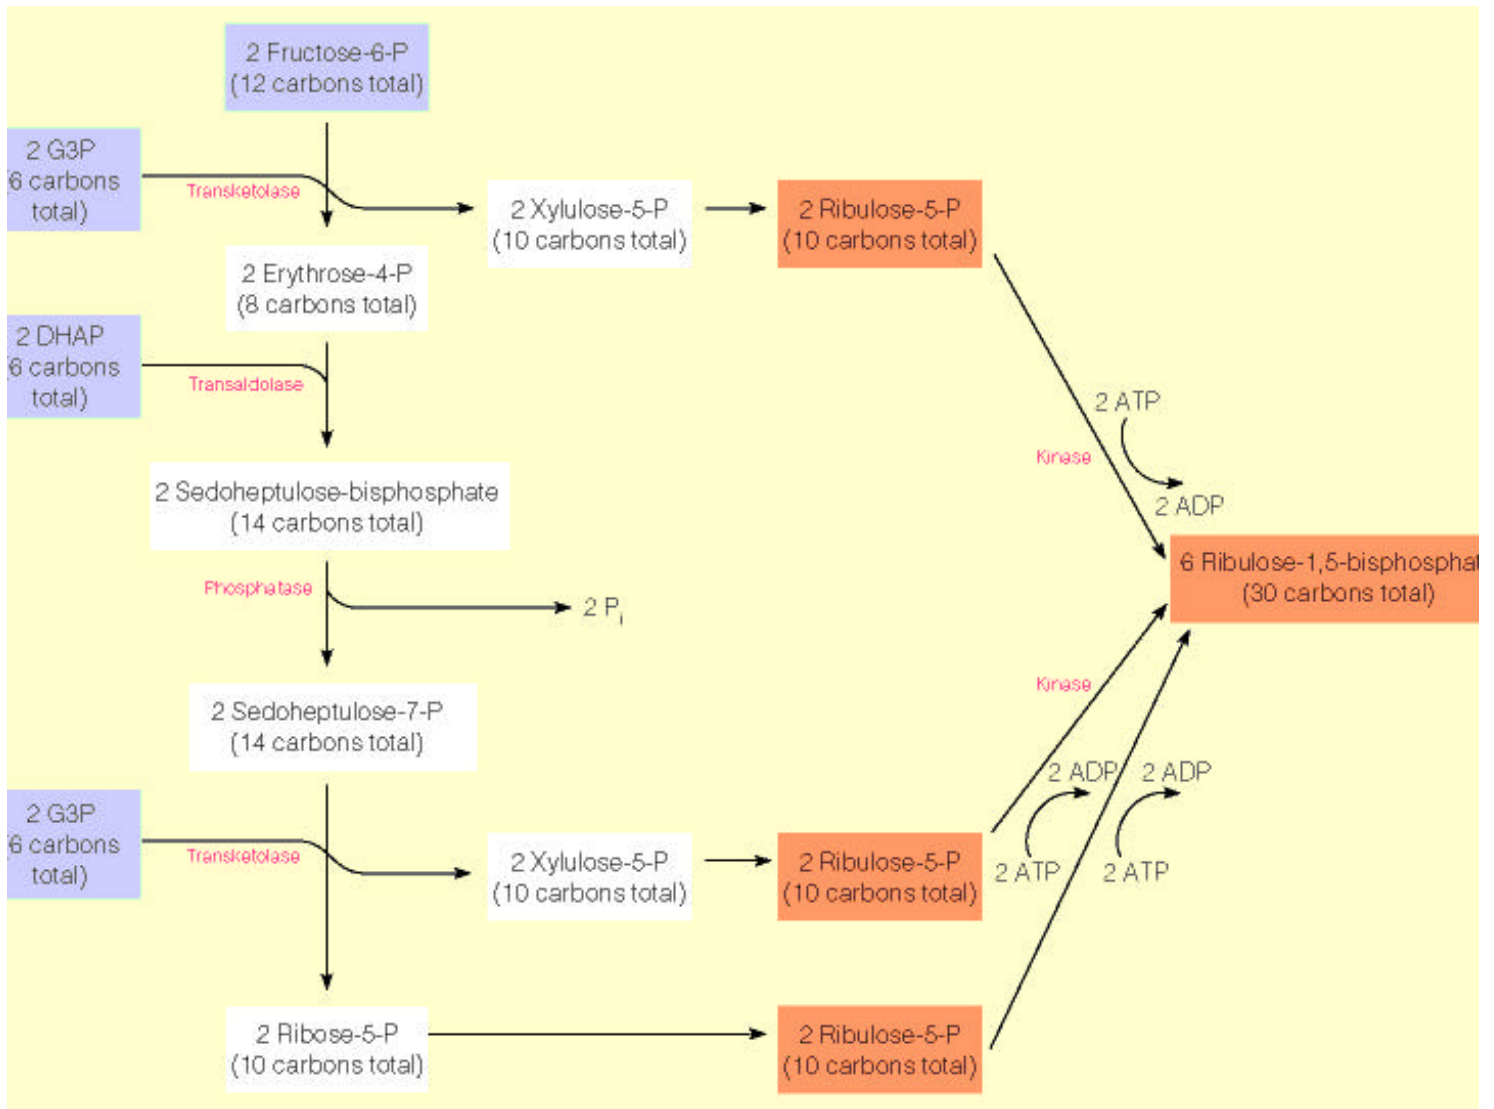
2 Fructose-6-P
(12 carbons total)

2 G3P
6 carbons
total)

Transketolase

2 Xylulose-5-P
(10 carbons total)

2 Ribulose-5-P
(10 carbons total)

2 Erythrose-4-P
(8 carbons total)

2 DHAP
6 carbons
total)

Transaldolase

2 ATP

Kinase

2 ADP

2 Sedoheptulose-bisphosphate
(14 carbons total)

6 Ribulose-1,5-bisphosphat
(30 carbons total)

Phosphatase

2 $P_i$

Kinase

2 Sedoheptulose-7-P
(14 carbons total)

2 ADP

2 ADP

2 G3P
6 carbons
total)

Transketolase

2 Xylulose-5-P
(10 carbons total)

2 Ribulose-5-P
(10 carbons total)

2 ATP

2 ATP

2 Ribose-5-P
(10 carbons total)

2 Ribulose-5-P
(10 carbons total)